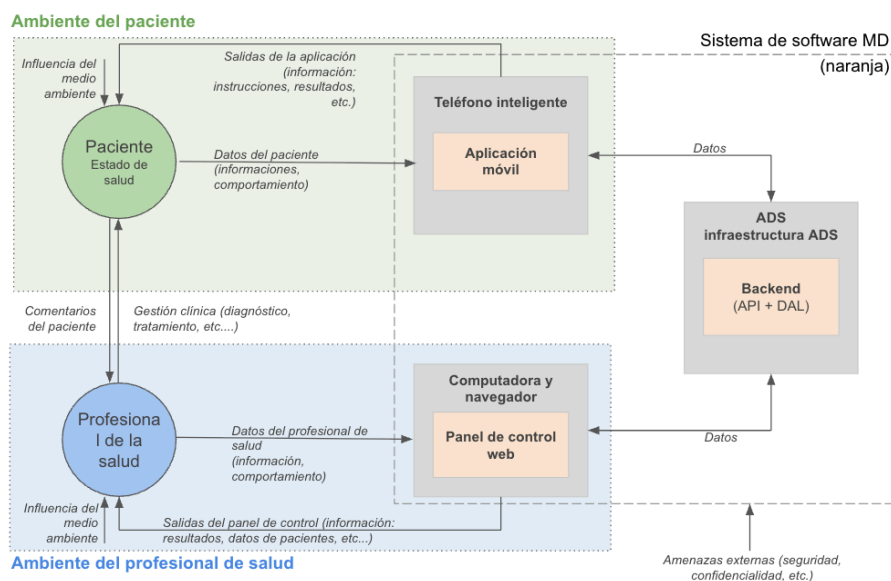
Ambiente del paciente

Sistema de software MD (naranja)

Influencia del medio ambiente

Salidas de la aplicación (información: instrucciones, resultados, etc.)

Teléfono inteligente

Paciente
Estado de salud

Datos del paciente (informaciones, comportamiento)

Aplicación móvil

Datos

ADS
infraestructura ADS

Backend
(API + DAL)

Comentarios del paciente

Gestión clínica (diagnóstico, tratamiento, etc....)

Computadora y navegador

Profesiona l de la salud

Datos del profesional de salud (información, comportamiento)

Panel de control web

Datos

Influencia del medio ambiente

Salidas del panel de control (información: resultados, datos de pacientes, etc...)

Ambiente del profesional de salud

Amenazas externas (seguridad, confidencialidad, etc.)